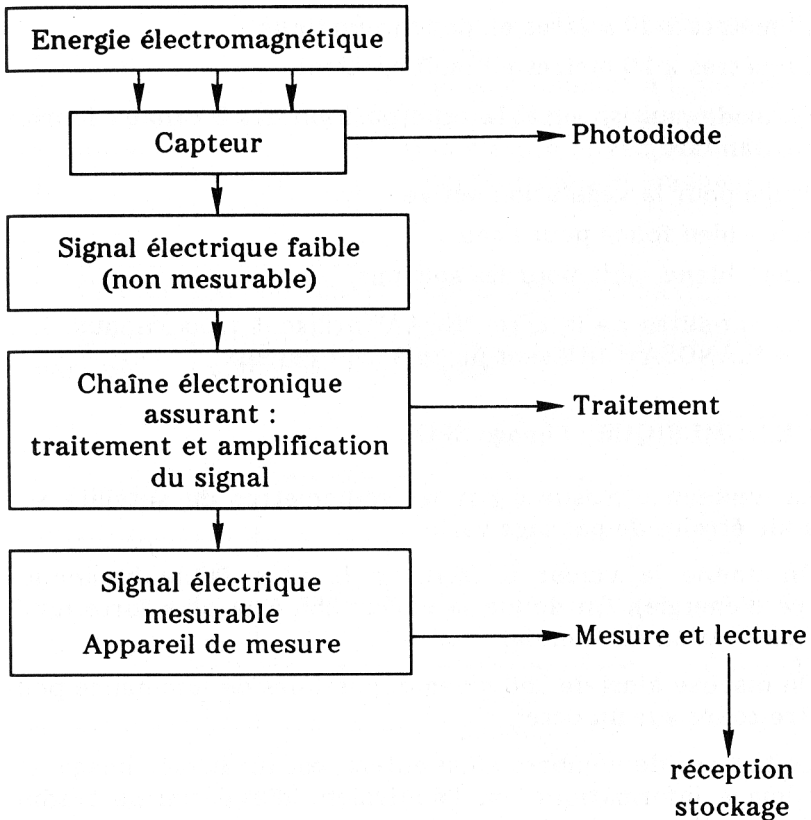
Energie électromagnétique

Capteur

Photodiode

Signal électrique faible (non mesurable)

Chaîne électronique assurant : traitement et amplification du signal

Traitement

Signal électrique mesurable Appareil de mesure

Mesure et lecture

réception stockage